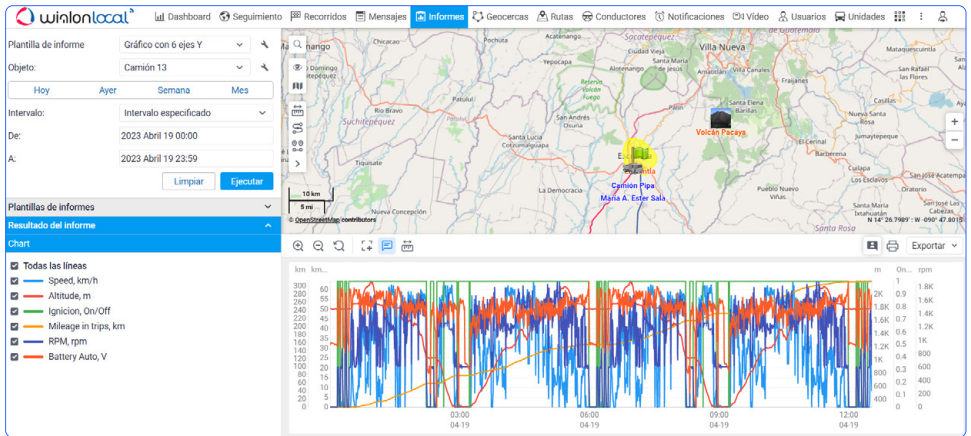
wialonlocal
Dashboard Seguimiento Recorridos Mensajes Informes Geocercas Rutas Conductores Notificaciones Video Usuarios Unidades

Plantilla de informe Gráfico con 6 ejes Y
Objeto: Camión 13
Hoy Ayer Semana Mes
Intervalo: Intervalo especificado
De: 2023 Abril 19 00:00
A: 2023 Abril 19 23:59
Limpiar Ejecutar

Plantillas de informes
Resultado del informe
Chart

Todas las líneas
Speed, km/h
Altitude, m
Ignición, On/Off
Mileage in trips, km
RPM, rpm
Battery Auto, V

Villa Nueva
Volcán Pacaya
Camión Pipa
María A. Ester Sala
Suchitepéquez
Santa Lucía Cotzumalguapa
Siquinala
Tiquisate
La Democracia
Nueva Concepción
Río Bravo
Santa Rosa
El Cerinal
Fraijanes
Jumaytepeque
San Rafael Las Flores
Los Esclavos
Chiquimulilla
10 km
5 mi
© OpenStreetMap contributors
N 14° 26.7989' : W -090° 47.8015'

Exportar

km km... m On... rpm
300 60 2K 1 1.8K
280 55 1.8K 0.9 1.6K
260 50 1.6K 0.8 1.4K
240 45 1.4K 0.7 1.2K
220 40 1.2K 0.6 1K
200 35 1K 0.5 800
180 30 800 0.4 600
160 25 600 0.3 400
140 20 400 0.2 200
120 15 0.1 0
100 10 0
80 5
60 0
40
20
0
03:00 04-19
06:00 04-19
09:00 04-19
12:00 04-19